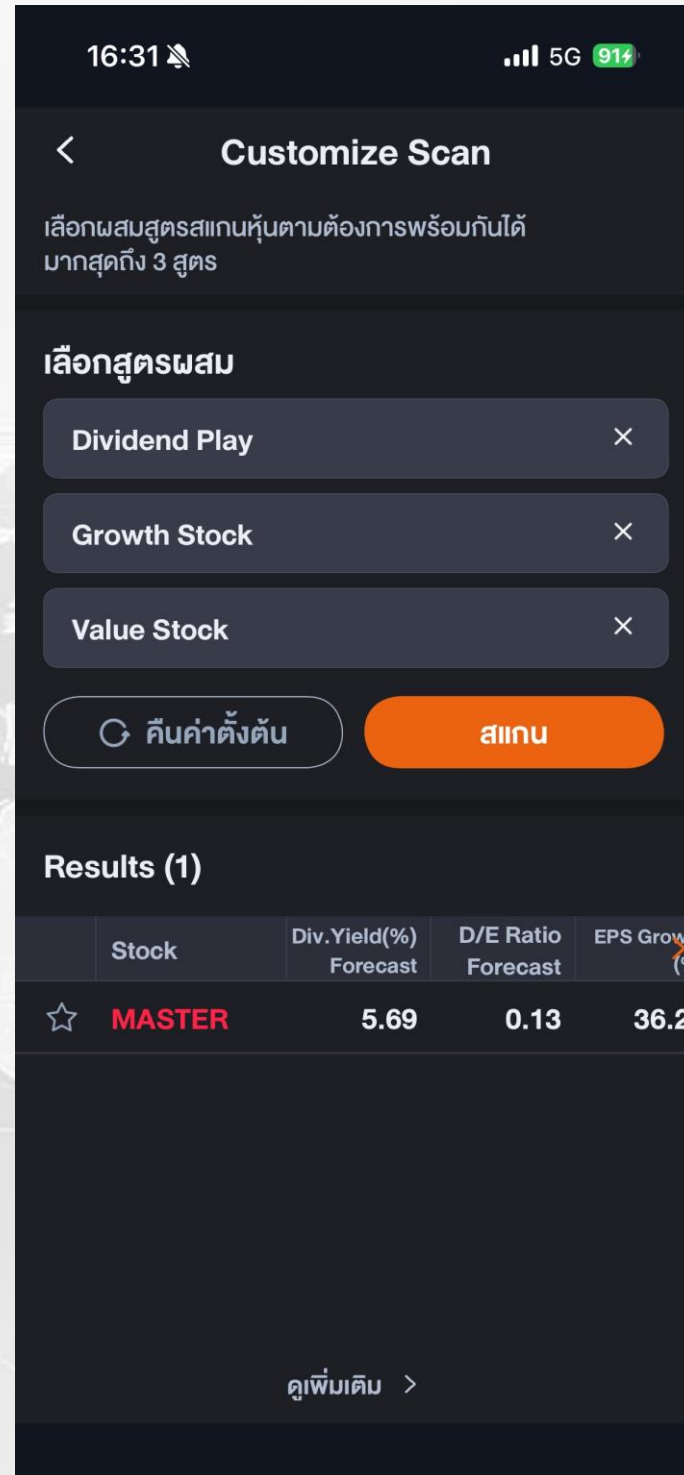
16:31 5G 91

<

Customize Scan

เลือกผสมสูตรสแกนหุ้นตามต้องการพร้อมกันได้ มากสุดถึง 3 สูตร

เลือกสูตรผสม

Dividend Play ×

Growth Stock ×

Value Stock ×

คืนค่าตั้งต้น

สแกน

Results (1)

| | Stock | Div.Yield(%) Forecast | D/E Ratio Forecast | EPS Grow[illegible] |
|---|---|---|---|---|
| ☆ | MASTER | 5.69 | 0.13 | 36.2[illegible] |

ดูเพิ่มเติม >